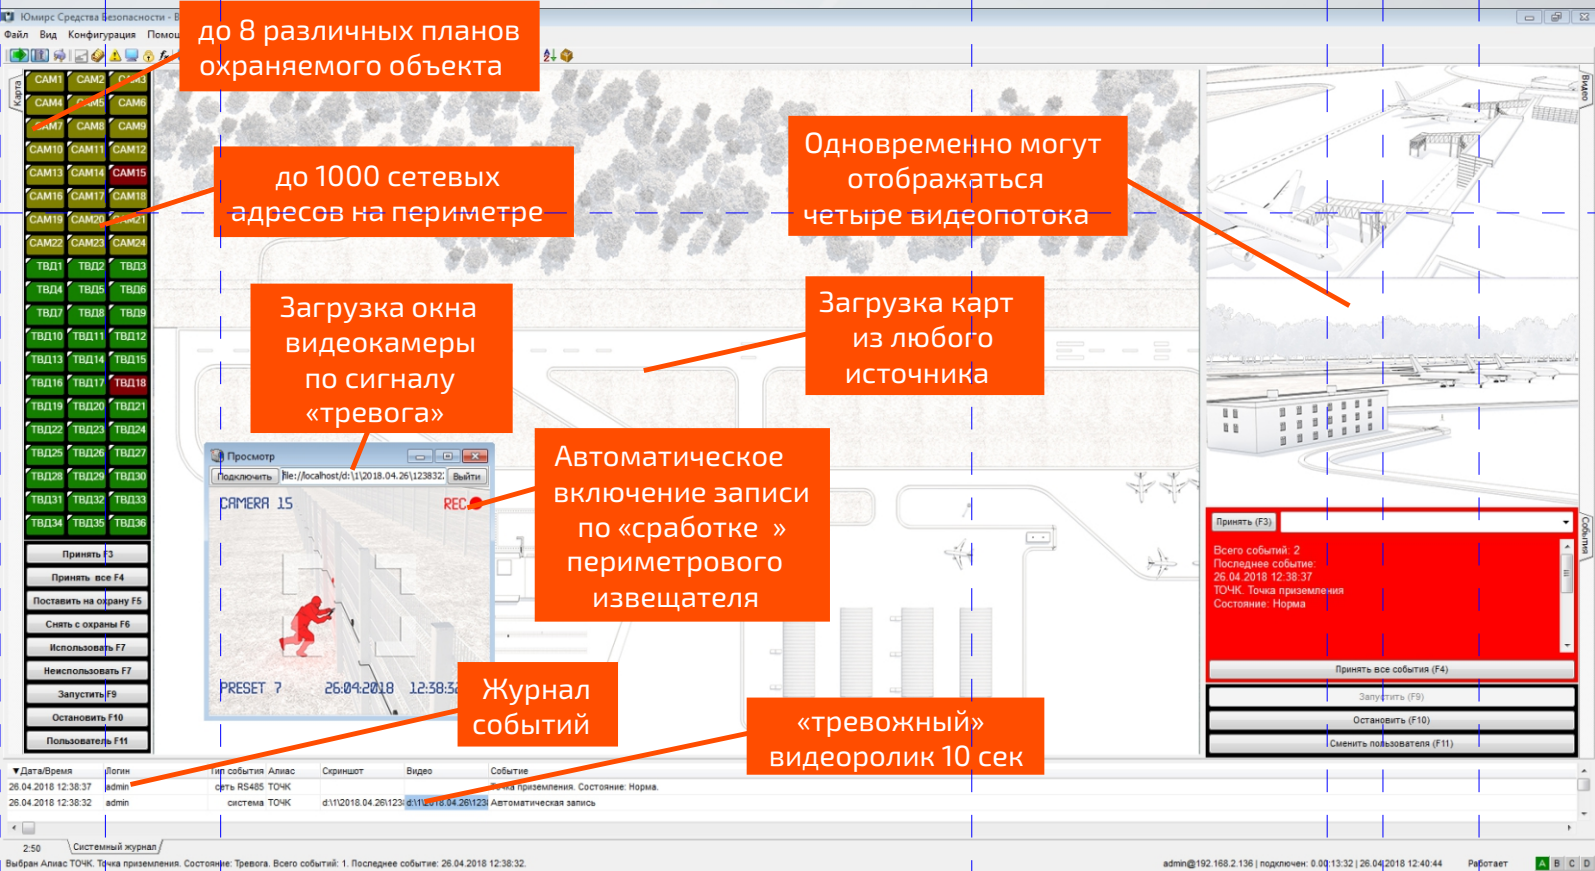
Юмирс Средства безопасности - Б
Файл Вид Конфигурация Помощ

до 8 различных планов охраняемого объекта

Карта

CAM1 CAM2 CAM3
CAM4 CAM5 CAM6
CAM7 CAM8 CAM9
CAM10 CAM11 CAM12
CAM13 CAM14 CAM15
CAM16 CAM17 CAM18
CAM19 CAM20 CAM21
CAM22 CAM23 CAM24
ТВД1 ТВД2 ТВД3
ТВД4 ТВД5 ТВД6
ТВД7 ТВД8 ТВД9
ТВД10 ТВД11 ТВД12
ТВД13 ТВД14 ТВД15
ТВД16 ТВД17 ТВД18
ТВД19 ТВД20 ТВД21
ТВД22 ТВД23 ТВД24
ТВД25 ТВД26 ТВД27
ТВД28 ТВД29 ТВД30
ТВД31 ТВД32 ТВД33
ТВД34 ТВД35 ТВД36

Принять F3
Принять все F4
Поставить на охрану F5
Снять с охраны F6
Использовать F7
Неиспользовать F7
Запустить F9
Остановить F10
Пользователь F11

до 1000 сетевых адресов на периметре

Одновременно могут отображаться четыре видеопотока

Загрузка окна видеокамеры по сигналу «тревога»

Загрузка карт из любого источника

Просмотр
Подключить file://localhost/d:\1\2018.04.26\123832 Выйти
CAMERA 15
REC
PRESET 7 26:04:2018 12:38:32

Автоматическое включение записи по «сработке » периметрового извещателя

Журнал событий

«тревожный» видеоролик 10 сек

Видео

Принять (F3)
Всего событий: 2
Последнее событие:
26.04.2018 12:38:37
ТОЧК. Точка приземления
Состояние: Норма
Принять все события (F4)
Запустить (F9)
Остановить (F10)
Сменить пользователя (F11)
События

| Дата/Время | Логин | Тип события | Алиас | Скриншот | Видео | Событие |
|---|---|---|---|---|---|---|
| 26.04.2018 12:38:37 | admin | сеть RS485 | ТОЧК | | | Точка приземления. Состояние: Норма. |
| 26.04.2018 12:38:32 | admin | система | ТОЧК | d:\1\2018.04.26\123 | d:\1\2018.04.26\123 | Автоматическая запись |

2:50 Системный журнал
Выбран Алиас ТОЧК. Точка приземления. Состояние: Тревога. Всего событий: 1. Последнее событие: 26.04.2018 12:38:32.
admin@192.168.2.136 | подключен: 0.00:13:32 | 26.04.2018 12:40:44 Работает A B C D